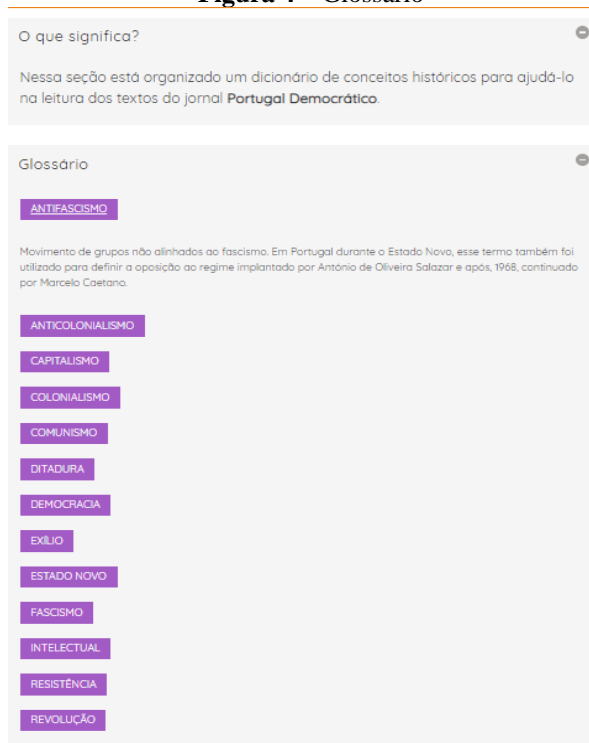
Figura 4 – Glossário

O que significa?

Nessa seção está organizado um dicionário de conceitos históricos para ajudá-lo na leitura dos textos do jornal **Portugal Democrático**.

Glossário

ANTIFASCISMO

Movimento de grupos não alinhados ao fascismo. Em Portugal durante o Estado Novo, esse termo também foi utilizado para definir a oposição ao regime implantado por António de Oliveira Salazar e após, 1968, continuado por Marcelo Caetano.

ANTICOLONIALISMO

CAPITALISMO

COLONIALISMO

COMUNISMO

DITADURA

DEMOCRACIA

EXÍLIO

ESTADO NOVO

FASCISMO

INTELECTUAL

RESISTÊNCIA

REVOLUÇÃO